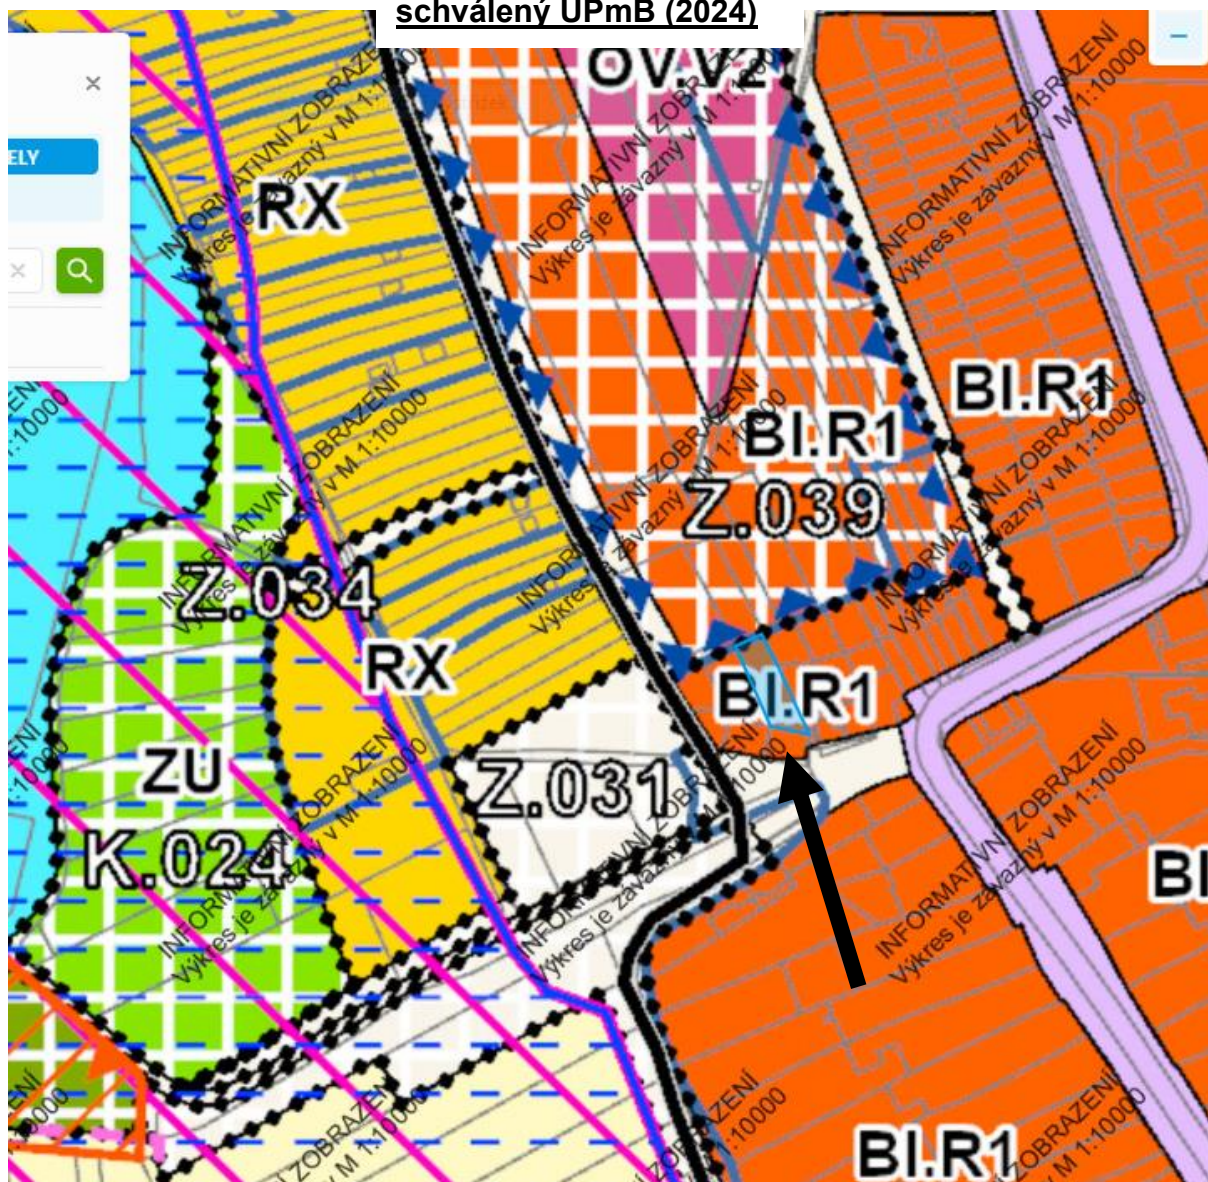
schválený ÚPmB (2024)

×

ELY

×

−

OV.V2

RX

INFORMATIVNÍ ZOBRAZENÍ Výkres je závazný v M 1:10000

INFORMATIVNÍ ZOBRAZENÍ Výkres je závazný v M 1:10000

INFORMATIVNÍ ZOBRAZENÍ Výkres je závazný v M 1:10000

BI.R1

BI.R1

Z.039

INFORMATIVNÍ ZOBRAZENÍ Výkres je závazný v M 1:10000

INFORMATIVNÍ ZOBRAZENÍ Výkres je závazný v M 1:10000

INFORMATIVNÍ ZOBRAZENÍ Výkres je závazný v M 1:10000

Z.034

RX

BI.R1

ZU

K.024

Z.031

INFORMATIVNÍ ZOBRAZENÍ Výkres je závazný v M 1:10000

INFORMATIVNÍ ZOBRAZENÍ Výkres je závazný v M 1:10000

INFORMATIVNÍ ZOBRAZENÍ Výkres je závazný v M 1:10000

BI

BI.R1

ZOBRAZENÍ M 1:10000